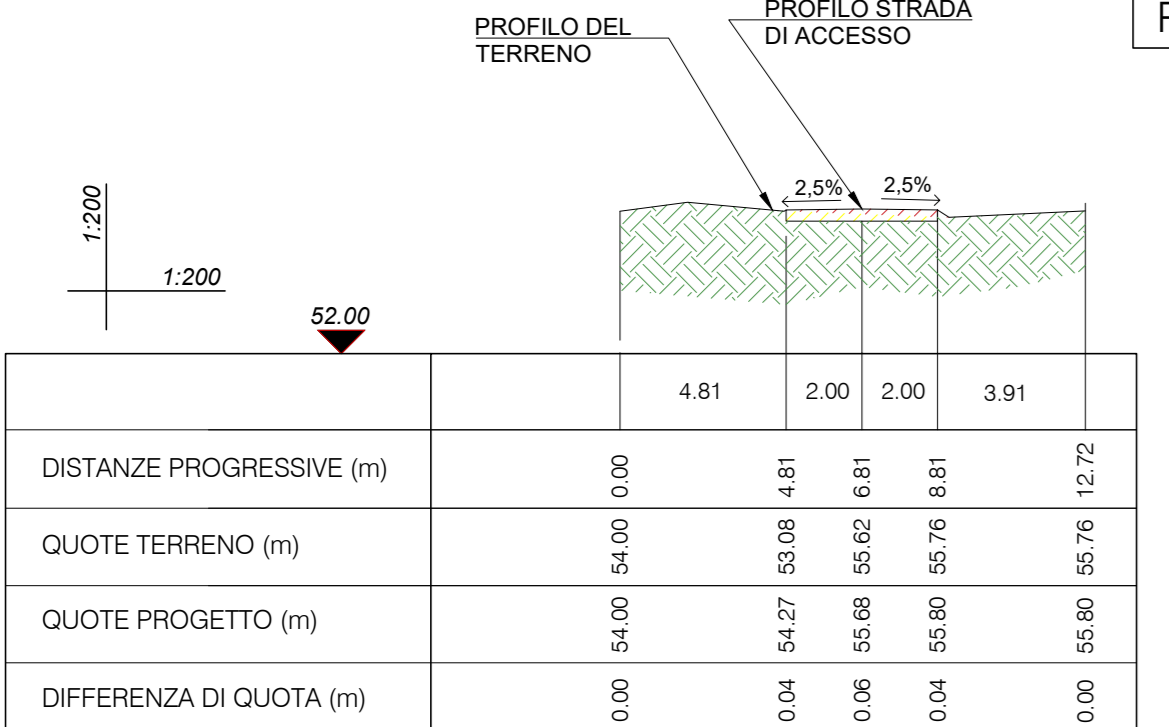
PROFILO DEL TERRENO

PROFILO STRADA DI ACCESSO

F

2,5%

2,5%

1:200

1:200

52.00

| | 4.81 | 2.00 | 2.00 | 3.91 |
|---|---|---|---|---|
| DISTANZE PROGRESSIVE (m) | 0.00 | 4.81 | 6.81 | 8.81 | 12.72 |
| QUOTE TERRENO (m) | 54.00 | 53.08 | 55.62 | 55.76 | 55.76 |
| QUOTE PROGETTO (m) | 54.00 | 54.27 | 55.68 | 55.80 | 55.80 |
| DIFFERENZA DI QUOTA (m) | 0.00 | 0.04 | 0.06 | 0.04 | 0.00 |